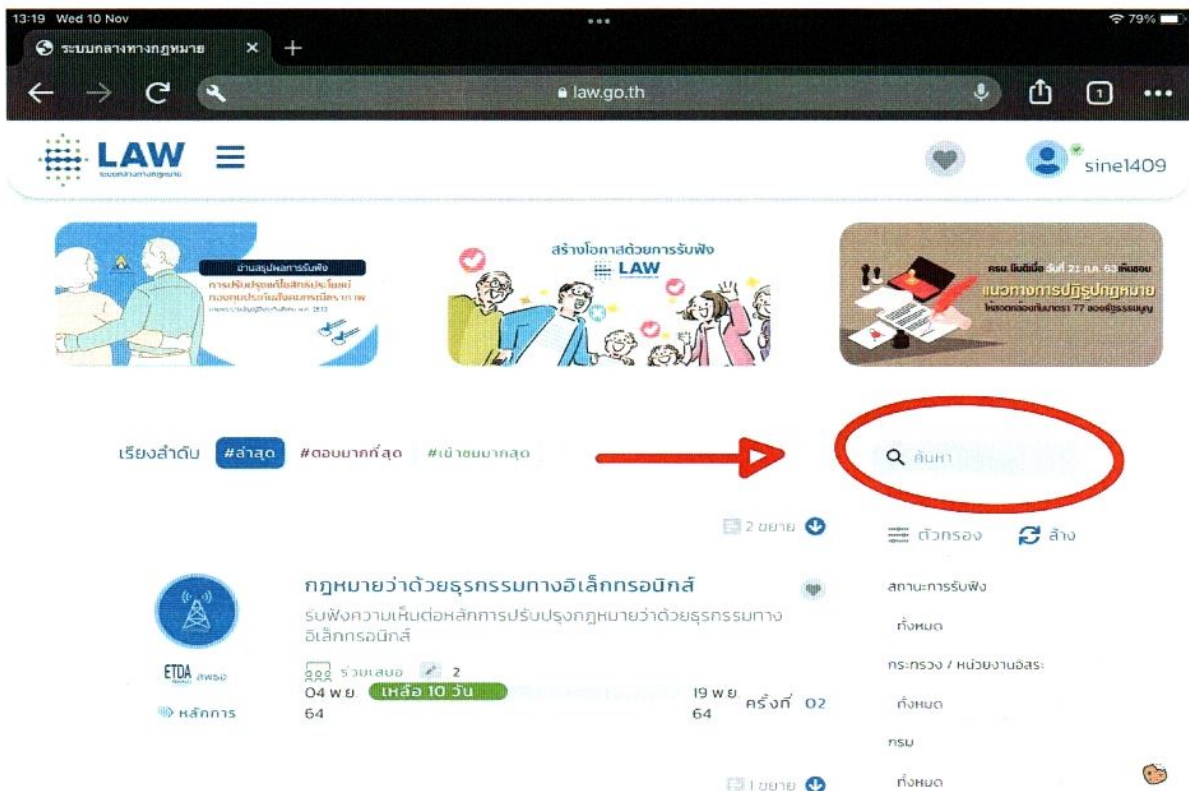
13:19 Wed 10 Nov

79%

ระบบกลางทางกฎหมาย ×

law.go.th

1

LAW

ระบบกลางทางกฎหมาย

sine1409

อ่านสรุปผลการรับฟัง

การปรับปรุงแก้ไขสิทธิประโยชน์

สร้างโอกาสด้วยการรับฟัง

LAW

ครม. มีมติเมื่อ วันที่ 21 ก.ค. 63 เห็นชอบ

แนวทางการปฏิรูปกฎหมาย

ให้สอดคล้องกับมาตรา 77 ของรัฐธรรมนูญ

เรียงลำดับ #ล่าสุด #ตอบมากที่สุด #เข้าชมมากสุด

ค้นหา

2 ขยาย

ตัวกรอง ล้าง

กฎหมายว่าด้วยธุรกรรมทางอิเล็กทรอนิกส์

รับฟังความเห็นต่อหลักการปรับปรุงกฎหมายว่าด้วยธุรกรรมทางอิเล็กทรอนิกส์

ETDA สพธอ

ร่วมเสนอ 2

04 พ.ย. 64 เหลือ 10 วัน 19 พ.ย. 64 ครั้งที่ 02

หลักการ

1 ขยาย

สถานะการรับฟัง

ทั้งหมด

กระทรวง / หน่วยงานอิสระ

ทั้งหมด

กรม

ทั้งหมด